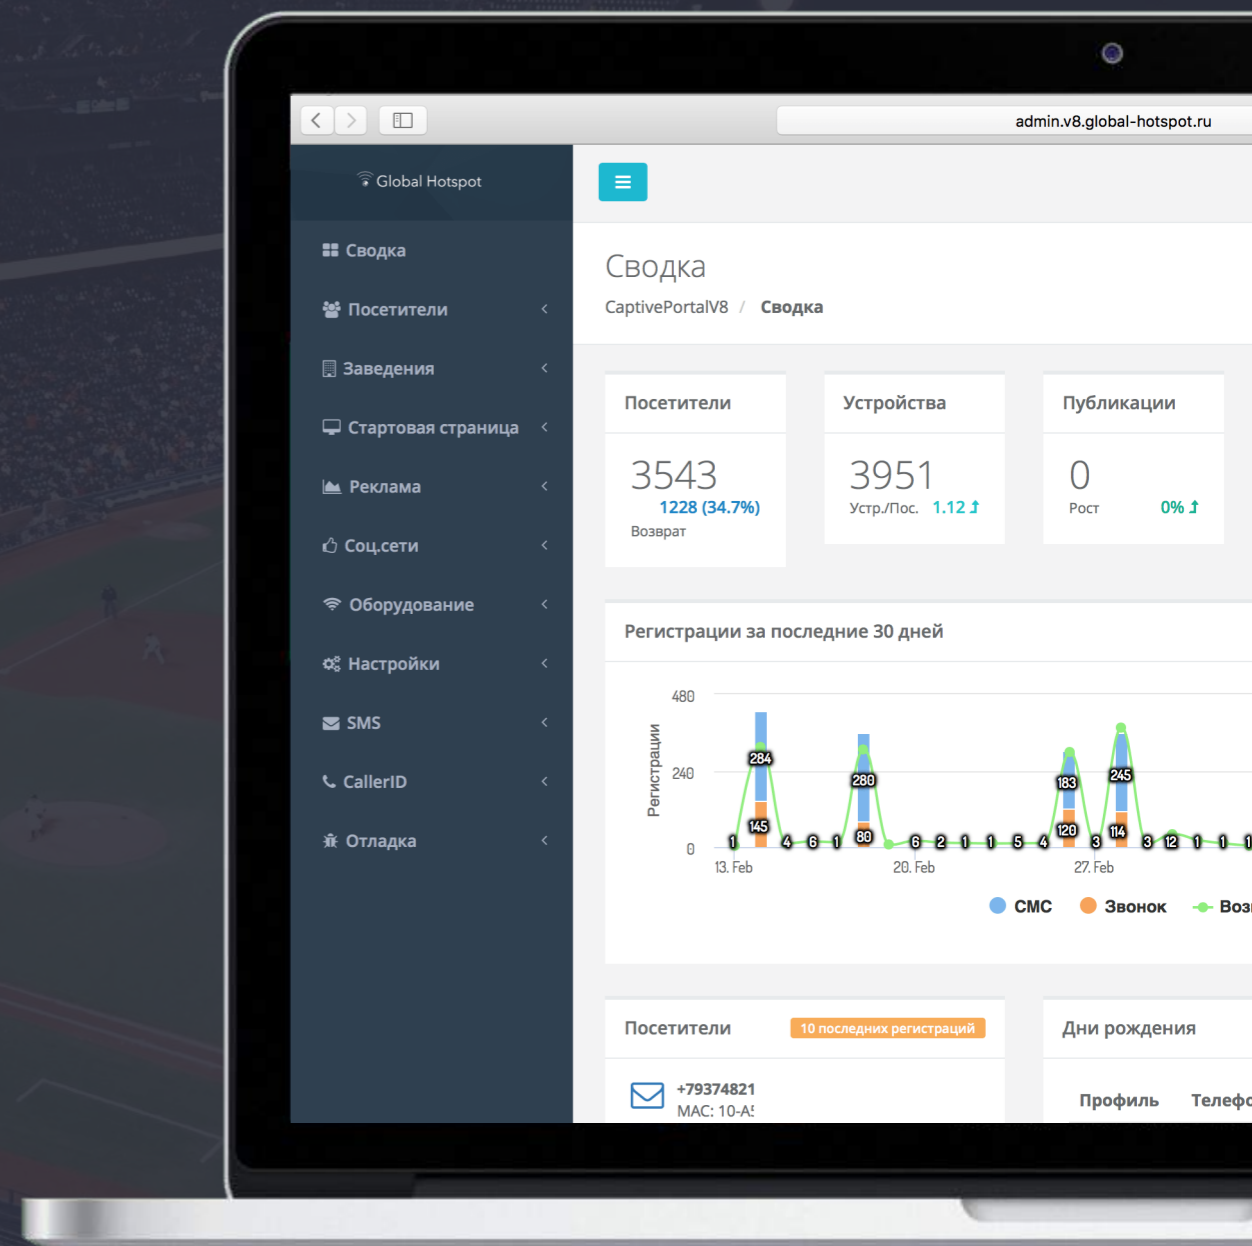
admin.v8.global-hotspot.ru

Global Hotspot

Сводка
Посетители
Заведения
Стартовая страница
Реклама
Соц.сети
Оборудование
Настройки
SMS
CallerID
Отладка

Сводка

CaptivePortalV8 / Сводка

Посетители
3543
1228 (34.7%)
Возврат

Устройства
3951
Устр./Пос. 1.12

Публикации
0
Рост 0%

Регистрации за последние 30 дней

480
240
0
Регистрации

1 284 145 4 6 1 280 80 6 2 1 1 5 4 183 120 3 245 114 3 12 1 1 1

13. Feb
20. Feb
27. Feb

СМС Звонок Воз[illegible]

Посетители 10 последних регистраций
+79374821
MAC: 10-A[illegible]

Дни рождения
Профиль Телеф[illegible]